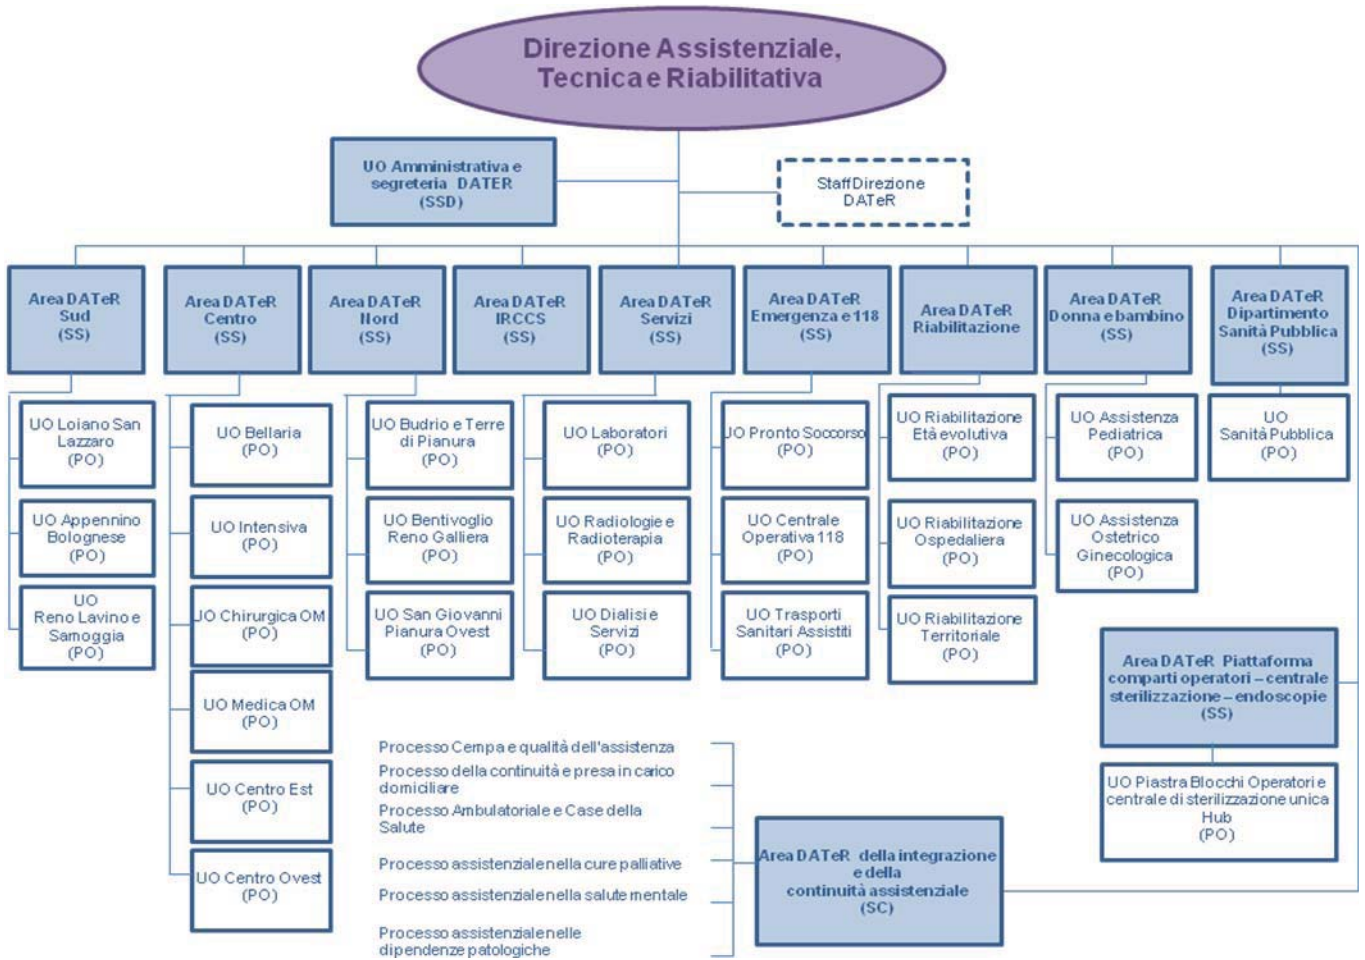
Direzione Assistenziale, Tecnica e Riabilitativa

UO Amministrativa e segreteria DATER (SSD)

Staff Direzione DATeR

Area DATeR Sud (SS)

UO Loiano San Lazzaro (PO)

UO Appennino Bolognese (PO)

UO Reno Lavino e Samoggia (PO)

Area DATeR Centro (SS)

UO Bellaria (PO)

UO Intensiva (PO)

UO Chirurgica OM (PO)

UO Medica OM (PO)

UO Centro Est (PO)

UO Centro Ovest (PO)

Area DATeR Nord (SS)

UO Budrio e Terre di Pianura (PO)

UO Bentivoglio Reno Galliera (PO)

UO San Giovanni Pianura Ovest (PO)

Area DATeR IRCCS (SS)

Area DATeR Servizi (SS)

UO Laboratori (PO)

UO Radiologie e Radioterapia (PO)

UO Dialisi e Servizi (PO)

Area DATeR Emergenza e 118 (SS)

UO Pronto Soccorso (PO)

UO Centrale Operativa 118 (PO)

UO Trasporti Sanitari Assistiti (PO)

Area DATeR Riabilitazione

UO Riabilitazione Età evolutiva (PO)

UO Riabilitazione Ospedaliera (PO)

UO Riabilitazione Territoriale (PO)

Area DATeR Donna e bambino (SS)

UO Assistenza Pediatrica (PO)

UO Assistenza Ostetrico Ginecologica (PO)

Area DATeR Dipartimento Sanità Pubblica (SS)

UO Sanità Pubblica (PO)

Area DATeR Piattaforma comparti operatori – centrale sterilizzazione – endoscopie (SS)

UO Piastra Blocchi Operatori e centrale di sterilizzazione unica Hub (PO)

Processo Cempa e qualità dell'assistenza

Processo della continuità e presa in carico domiciliare

Processo Ambulatoriale e Case della Salute

Processo assistenziale nella cure palliative

Processo assistenziale nella salute mentale

Processo assistenziale nelle dipendenze patologiche

Area DATeR della integrazione e della continuità assistenziale (SC)